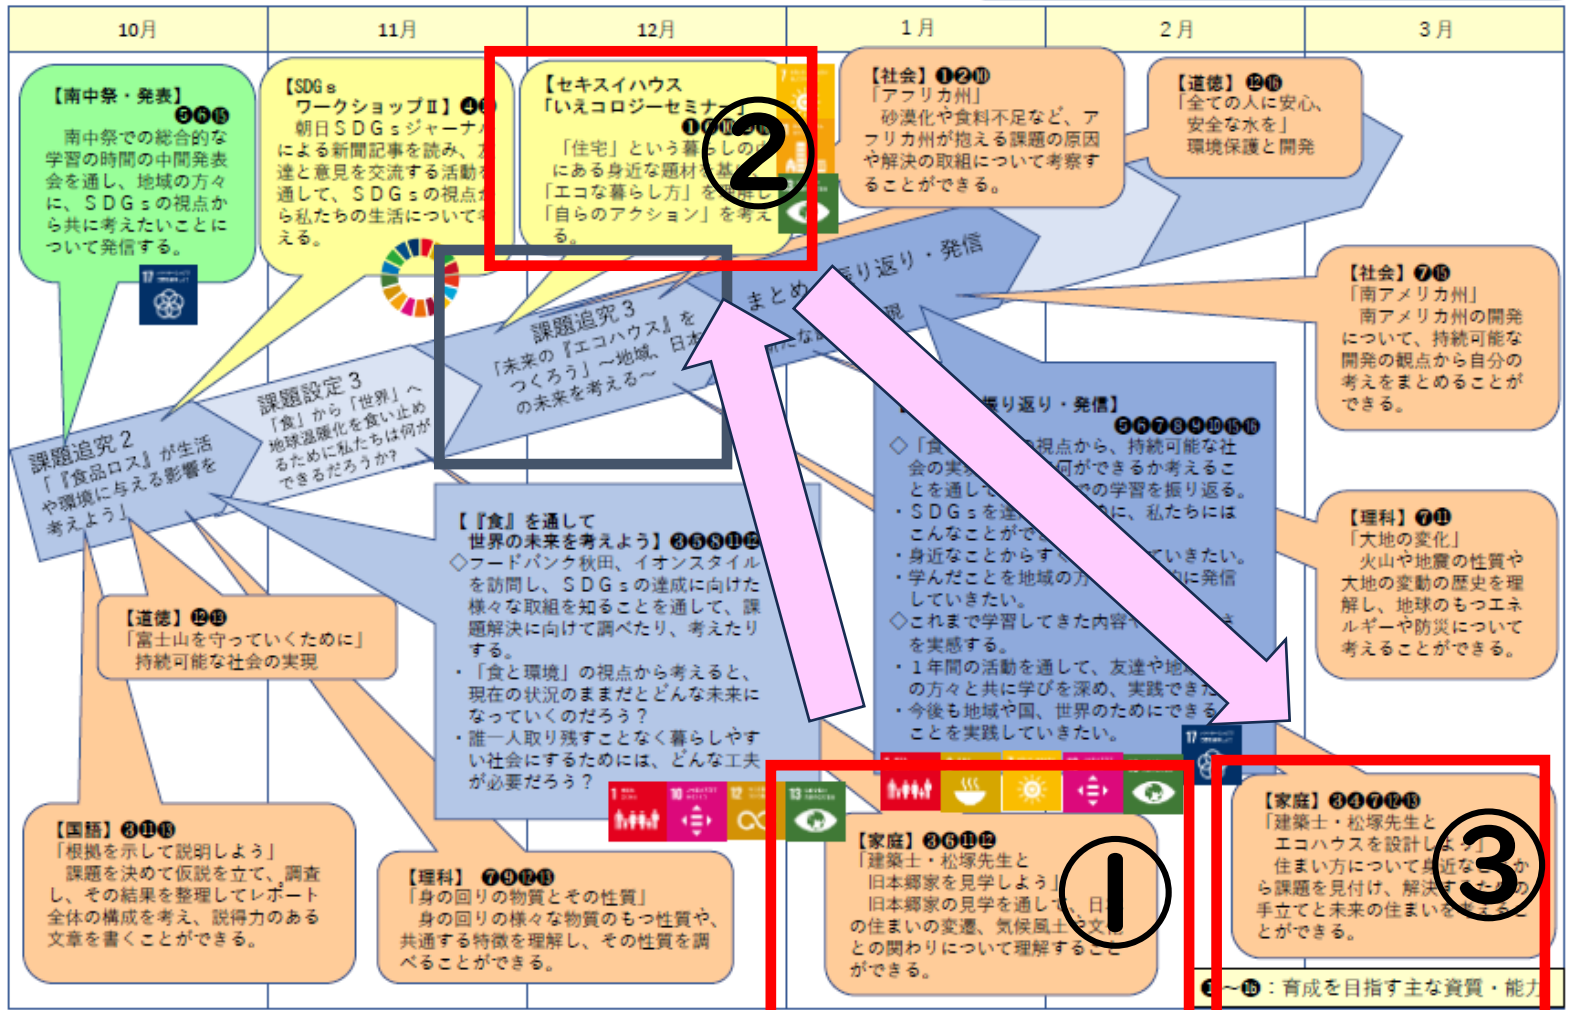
10月 11月 12月 1月 2月 3月

【南中祭・発表】❺❻⓯
南中祭での総合的な学習の時間の中間発表会を通し、地域の方々に、ＳＤＧｓの視点から共に考えたいことについて発信する。

【SDGｓワークショップⅡ】❹❻
朝日ＳＤＧｓジャーナルによる新聞記事を読み、友達と意見を交流する活動を通して、ＳＤＧｓの視点から私たちの生活について考える。

【セキスイハウス「いえコロジーセミナー」】❶❻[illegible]
「住宅」という暮らしの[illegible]にある身近な題材を基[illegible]「エコな暮らし方」を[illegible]「自らのアクション」を考える。

②

【社会】❶❷❿
「アフリカ州」
砂漠化や食料不足など、アフリカ州が抱える課題の原因や解決の取組について考察することができる。

【道徳】⓬⓯
「全ての人に安心、安全な水を」
環境保護と開発

【社会】❼⓯
「南アメリカ州」
南アメリカ州の開発について、持続可能な開発の観点から自分の考えをまとめることができる。

まとめ 振り返り・発信

課題追究３
「未来の『エコハウス』をつくろう」～地域、日本の未来を考える～

課題設定３
「食」から「世界」へ
地球温暖化を食い止めるために私たちは何ができるだろうか？

課題追究２
「『食品ロス』が生活や環境に与える影響を考えよう」

【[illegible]振り返り・発信】
❺❻❼❽❾❿⓯⓰
◇「食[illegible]視点から、持続可能な社会の実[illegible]何ができるか考えることを通し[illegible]の学習を振り返る。
・ＳＤＧｓを達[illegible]に、私たちにはこんなことができ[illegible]
・身近なことからす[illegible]いきたい。
・学んだことを地域の方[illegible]に発信していきたい。
◇これまで学習してきた内容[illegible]を実感する。
・１年間の活動を通して、友達や地域の方々と共に学びを深め、実践できた。
・今後も地域や国、世界のためにできることを実践していきたい。

【理科】❼⓯
「大地の変化」
火山や地震の性質や大地の変動の歴史を理解し、地球のもつエネルギーや防災について考えることができる。

【『食』を通して世界の未来を考えよう】❸❺❽⓫⓬
◇フードバンク秋田、イオンスタイルを訪問し、ＳＤＧｓの達成に向けた様々な取組を知ることを通して、課題解決に向けて調べたり、考えたりする。
・「食と環境」の視点から考えると、現在の状況のままだとどんな未来になっていくのだろう？
・誰一人取り残すことなく暮らしやすい社会にするためには、どんな工夫が必要だろう？

【道徳】⓬⓭
「富士山を守っていくために」
持続可能な社会の実現

【国語】❸⓫⓭
「根拠を示して説明しよう」
課題を決めて仮説を立て、調査し、その結果を整理してレポート全体の構成を考え、説得力のある文章を書くことができる。

【理科】❼❾⓬⓭
「身の回りの物質とその性質」
身の回りの様々な物質のもつ性質や、共通する特徴を理解し、その性質を調べることができる。

【家庭】❸❻⓫⓬
「建築士・松塚先生と旧本郷家を見学しよう」
旧本郷家の見学を通して、日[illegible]の住まいの変遷、気候風土と文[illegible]との関わりについて理解することができる。

①

【家庭】❸❹❼⓬⓭
「建築士・松塚先生とエコハウスを設計しよう」
住まい方について見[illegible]から課題を見付け、解決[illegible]手立てと未来の住まいを考えることができる。

③

❶～⓯：育成を目指す主な資質・能力